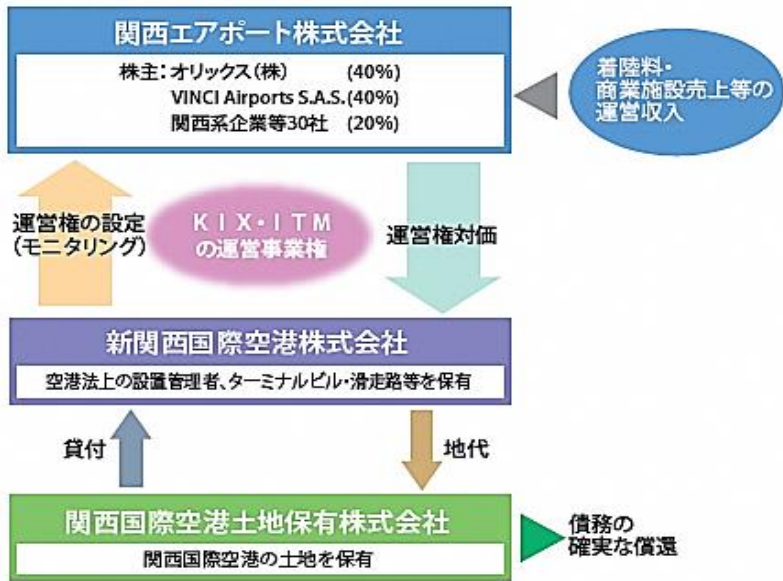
関西エアポート株式会社

株主：オリックス（株）　(40%)
VINCI Airports S.A.S.(40%)
関西系企業等30社　(20%)

着陸料・商業施設売上等の運営収入

運営権の設定（モニタリング）

KIX・ITMの運営事業権

運営権対価

新関西国際空港株式会社

空港法上の設置管理者、ターミナルビル・滑走路等を保有

貸付

地代

関西国際空港土地保有株式会社

関西国際空港の土地を保有

債務の確実な償還